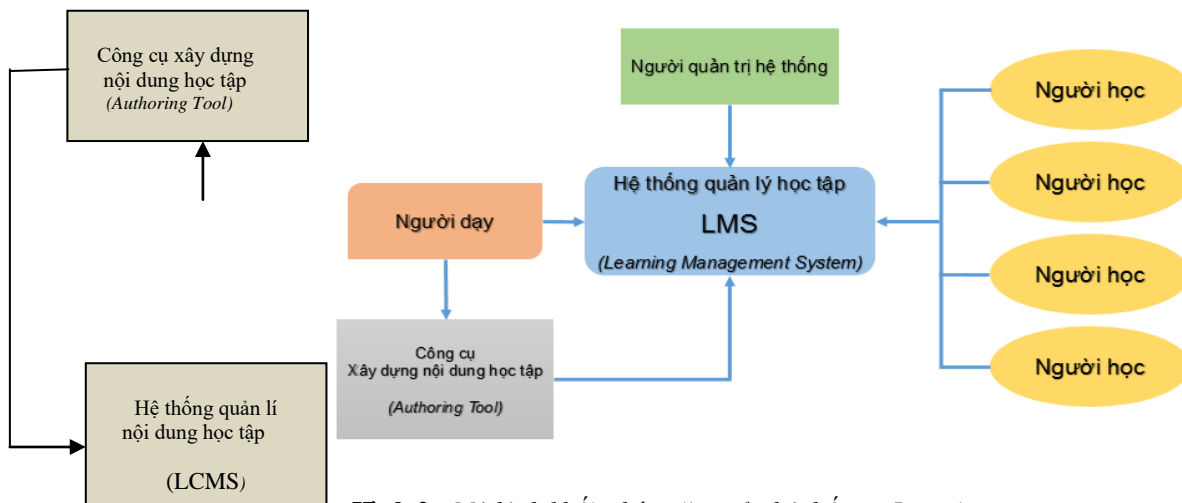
Công cụ xây dựng nội dung học tập
(Authoring Tool)

Hệ thống quản lí nội dung học tập

(LCMS)

Người quản trị hệ thống

Người dạy

Hệ thống quản lý học tập
LMS
(Learning Management System)

Công cụ
Xây dựng nội dung học tập

(Authoring Tool)

Người học

Người học

Người học

Người học

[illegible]